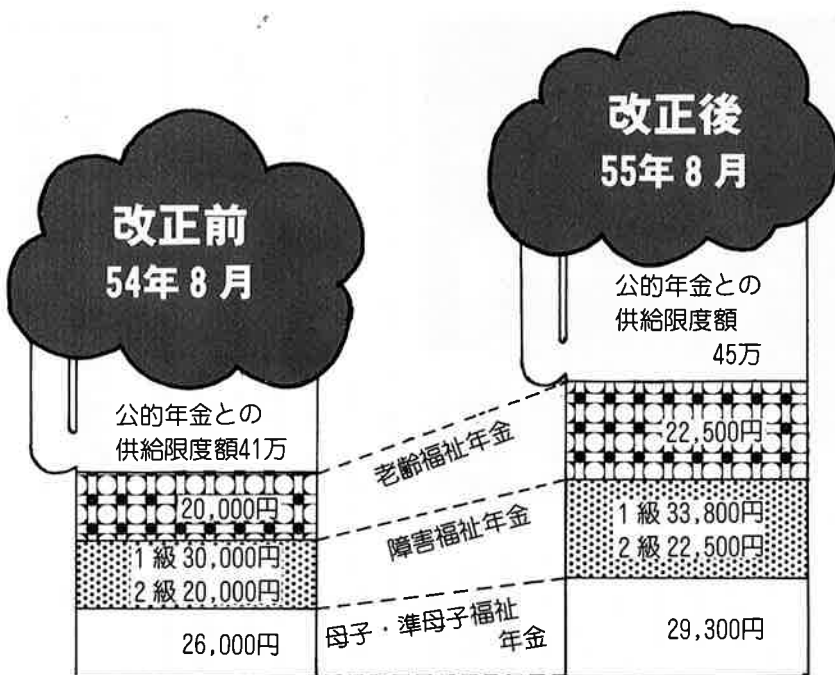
改正前
54年 8 月

公的年金との
供給限度額41万

20,000円

1 級 30,000円
2 級 20,000円

26,000円

老齢福祉年金

障害福祉年金

母子・準母子福祉
年金

改正後
55年 8 月

公的年金との
供給限度額
45万

22,500円

1 級 33,800円
2 級 22,500円

29,300円